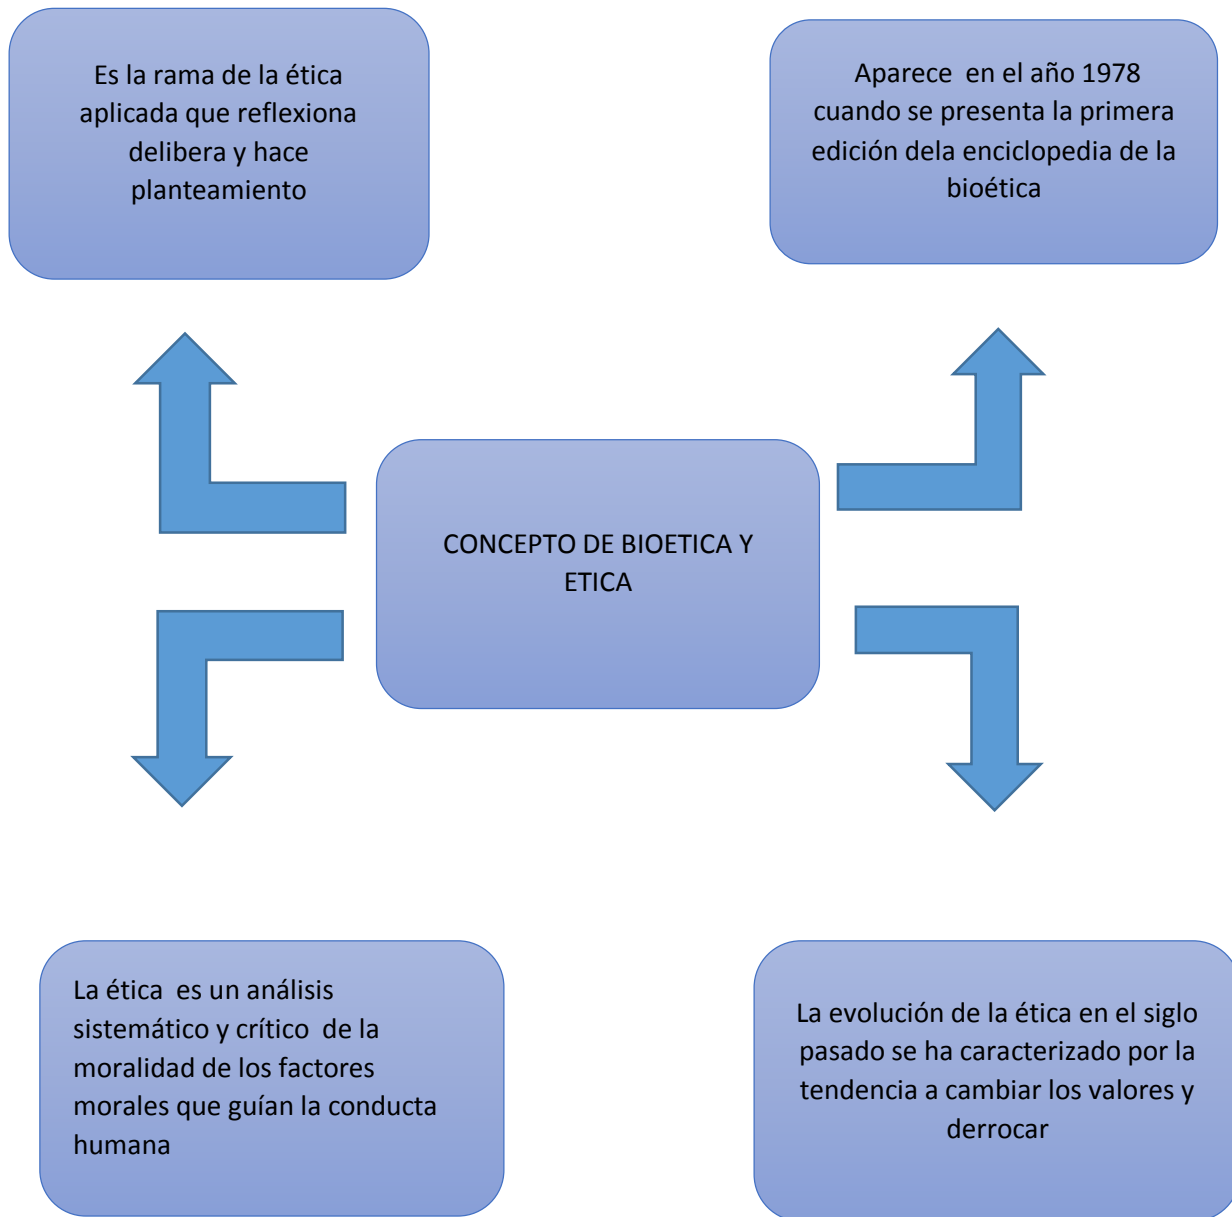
Es la rama de la ética aplicada que reflexiona delibera y hace planteamiento

Aparece en el año 1978 cuando se presenta la primera edición dela enciclopedia de la bioética

CONCEPTO DE BIOETICA Y ETICA

La ética es un análisis sistemático y crítico de la moralidad de los factores morales que guían la conducta humana

La evolución de la ética en el siglo pasado se ha caracterizado por la tendencia a cambiar los valores y derrocar